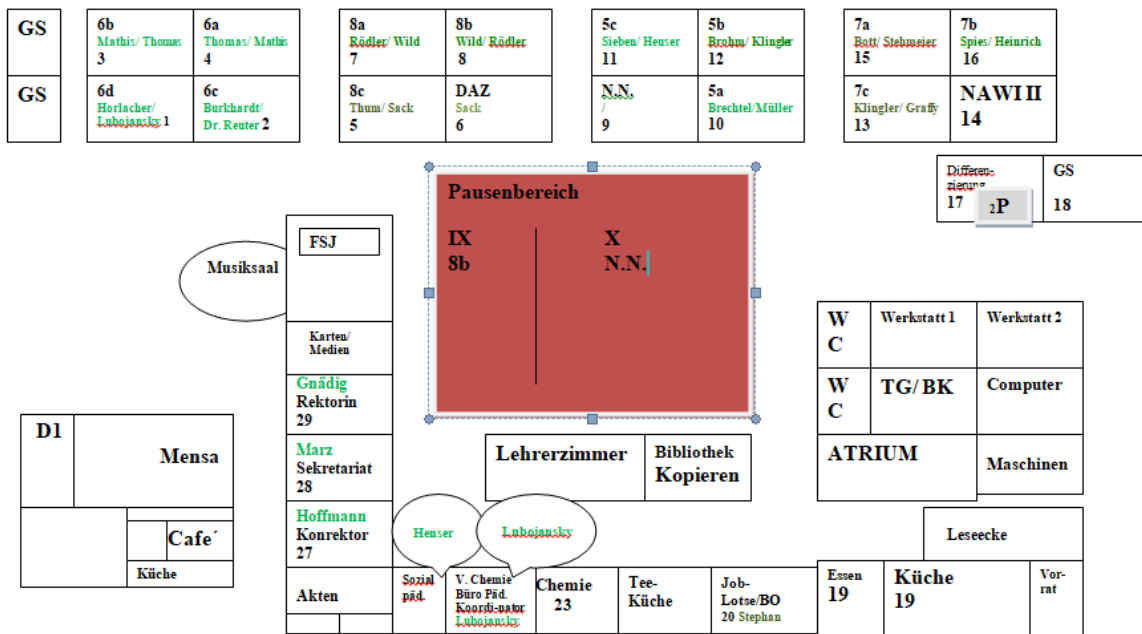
GS

GS

| 6b Mathis/ Thomas 3 | 6a Thomas/ Mathis 4 |
|---|---|
| 6d Horlacher/ Lubojansky 1 | 6c Burkhardt/ Dr. Reuter 2 |

| 8a Rödler/ Wild 7 | 8b Wild/ Rödler 8 |
|---|---|
| 8c Thum/ Sack 5 | DAZ Sack 6 |

| 5c Sieben/ Heuser 11 | 5b Brohm/ Klingler 12 |
|---|---|
| N.N. / 9 | 5a Brechtel/Müller 10 |

| 7a Bott/ Stehmeier 15 | 7b Spies/ Heinrich 16 |
|---|---|
| 7c Klingler/ Graffy 13 | NAWI II 14 |

Differen-zierung 17 2P

GS 18

Pausenbereich

IX 8b

X N.N.

Musiksaal

FSJ

Karten/ Medien

Gnädig Rektorin 29

Marz Sekretariat 28

Hoffmann Konrektor 27

Akten

D1

Mensa

Cafe´

Küche

Lehrerzimmer

Bibliothek Kopieren

Henser

Lubojansky

Sozial päd.

V. Chemie Büro Päd. Koordi-nator Lubojansky

Chemie 23

Tee-Küche

Job-Lotse/BO 20 Stephan

W C

Werkstatt 1

Werkstatt 2

W C

TG/ BK

Computer

ATRIUM

Maschinen

Leseecke

Essen 19

Küche 19

Vor-rat